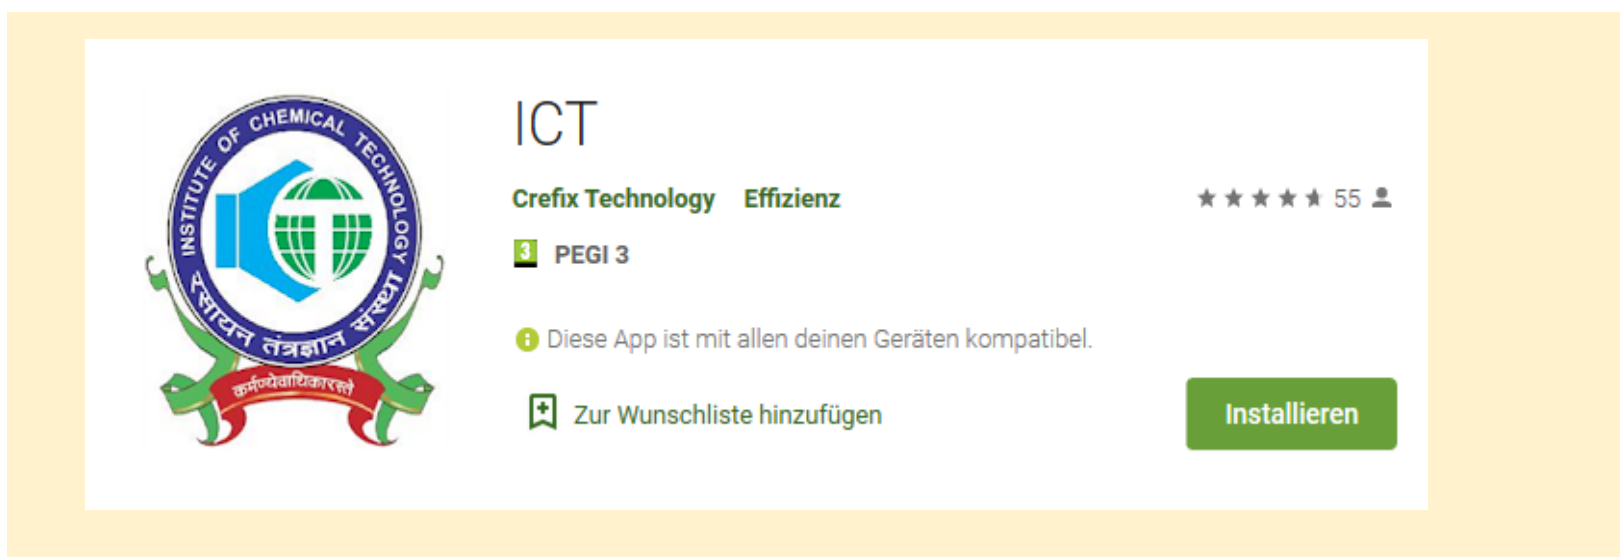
INSTITUTE OF CHEMICAL TECHNOLOGY

रसायन तंत्रज्ञान संस्था

कर्मण्येवाधिकारस्ते

ICT

Crefix Technology Effizienz

55

3 PEGI 3

Diese App ist mit allen deinen Geräten kompatibel.

Zur Wunschliste hinzufügen

Installieren